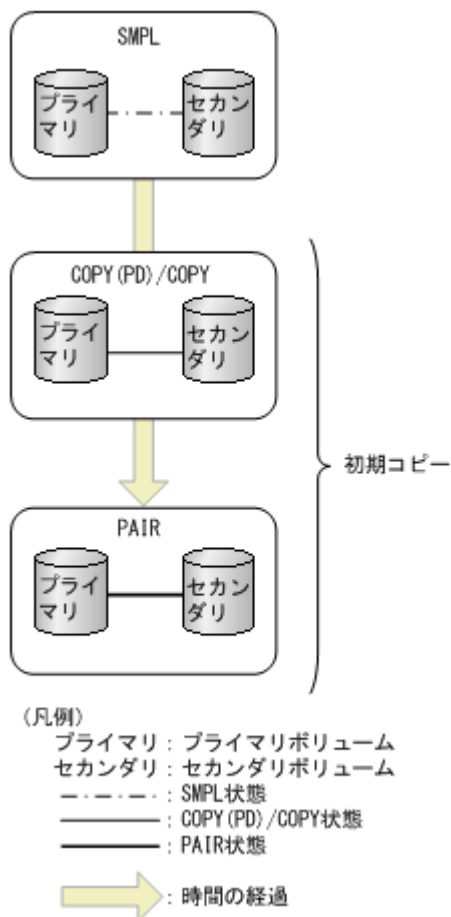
SMPL

プライマリ

セカンダリ

COPY(PD)/COPY

プライマリ

セカンダリ

PAIR

プライマリ

セカンダリ

初期コピー

(凡例)

プライマリ：プライマリボリューム

セカンダリ：セカンダリボリューム

：SMPL状態

：COPY(PD)/COPY状態

：PAIR状態

：時間の経過